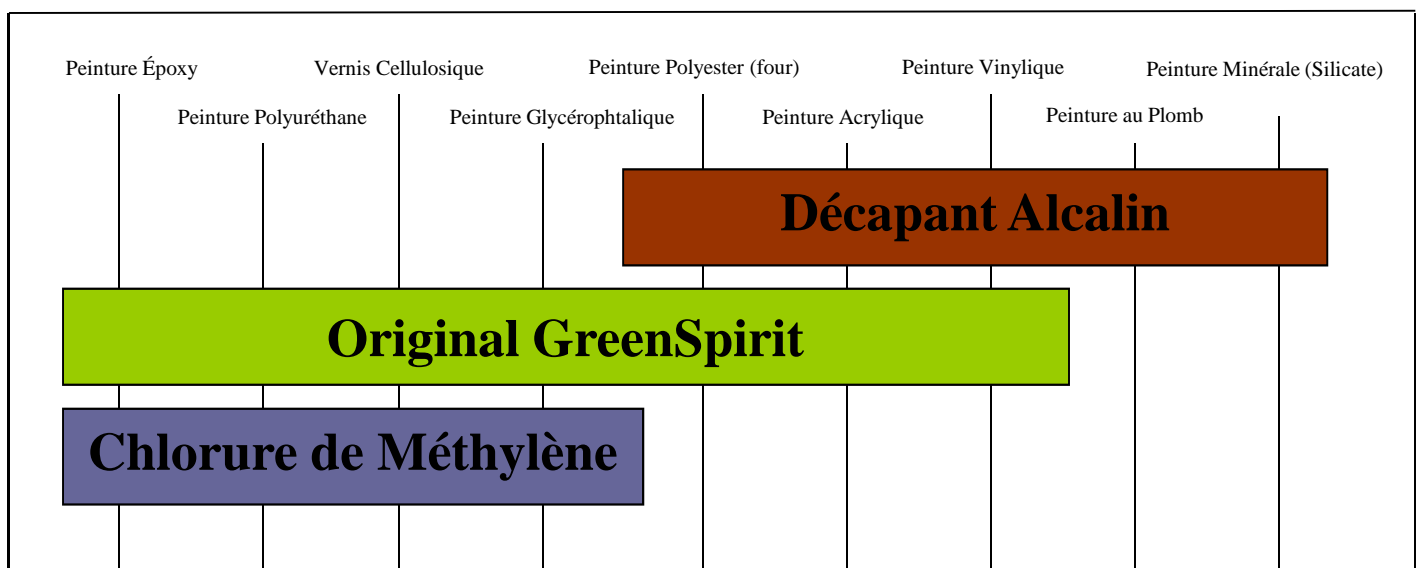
Peinture Époxy
Peinture Polyuréthane
Vernis Cellulosique
Peinture Glycérophtalique
Peinture Polyester (four)
Peinture Acrylique
Peinture Vinylique
Peinture au Plomb
Peinture Minérale (Silicate)

Décapant Alcalin

Original GreenSpirit

Chlorure de Méthylène